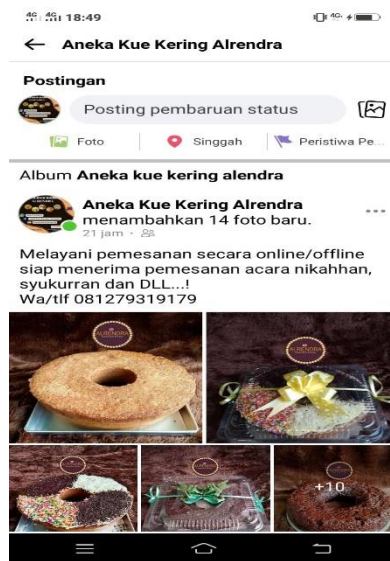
4G 4G 18:49

← Aneka Kue Kering Alrendra

Postingan

Posting pembaruan status

Foto | Singgah | Peristiwa Pe...

Album Aneka kue kering alendra

Aneka Kue Kering Alrendra menambahkan 14 foto baru.
21 jam ·

Melayani pemesanan secara online/offline siap menerima pemesanan acara nikahhan, syukurran dan DLL...!
Wa/tlf 081279319179

ALRENDRA

+10